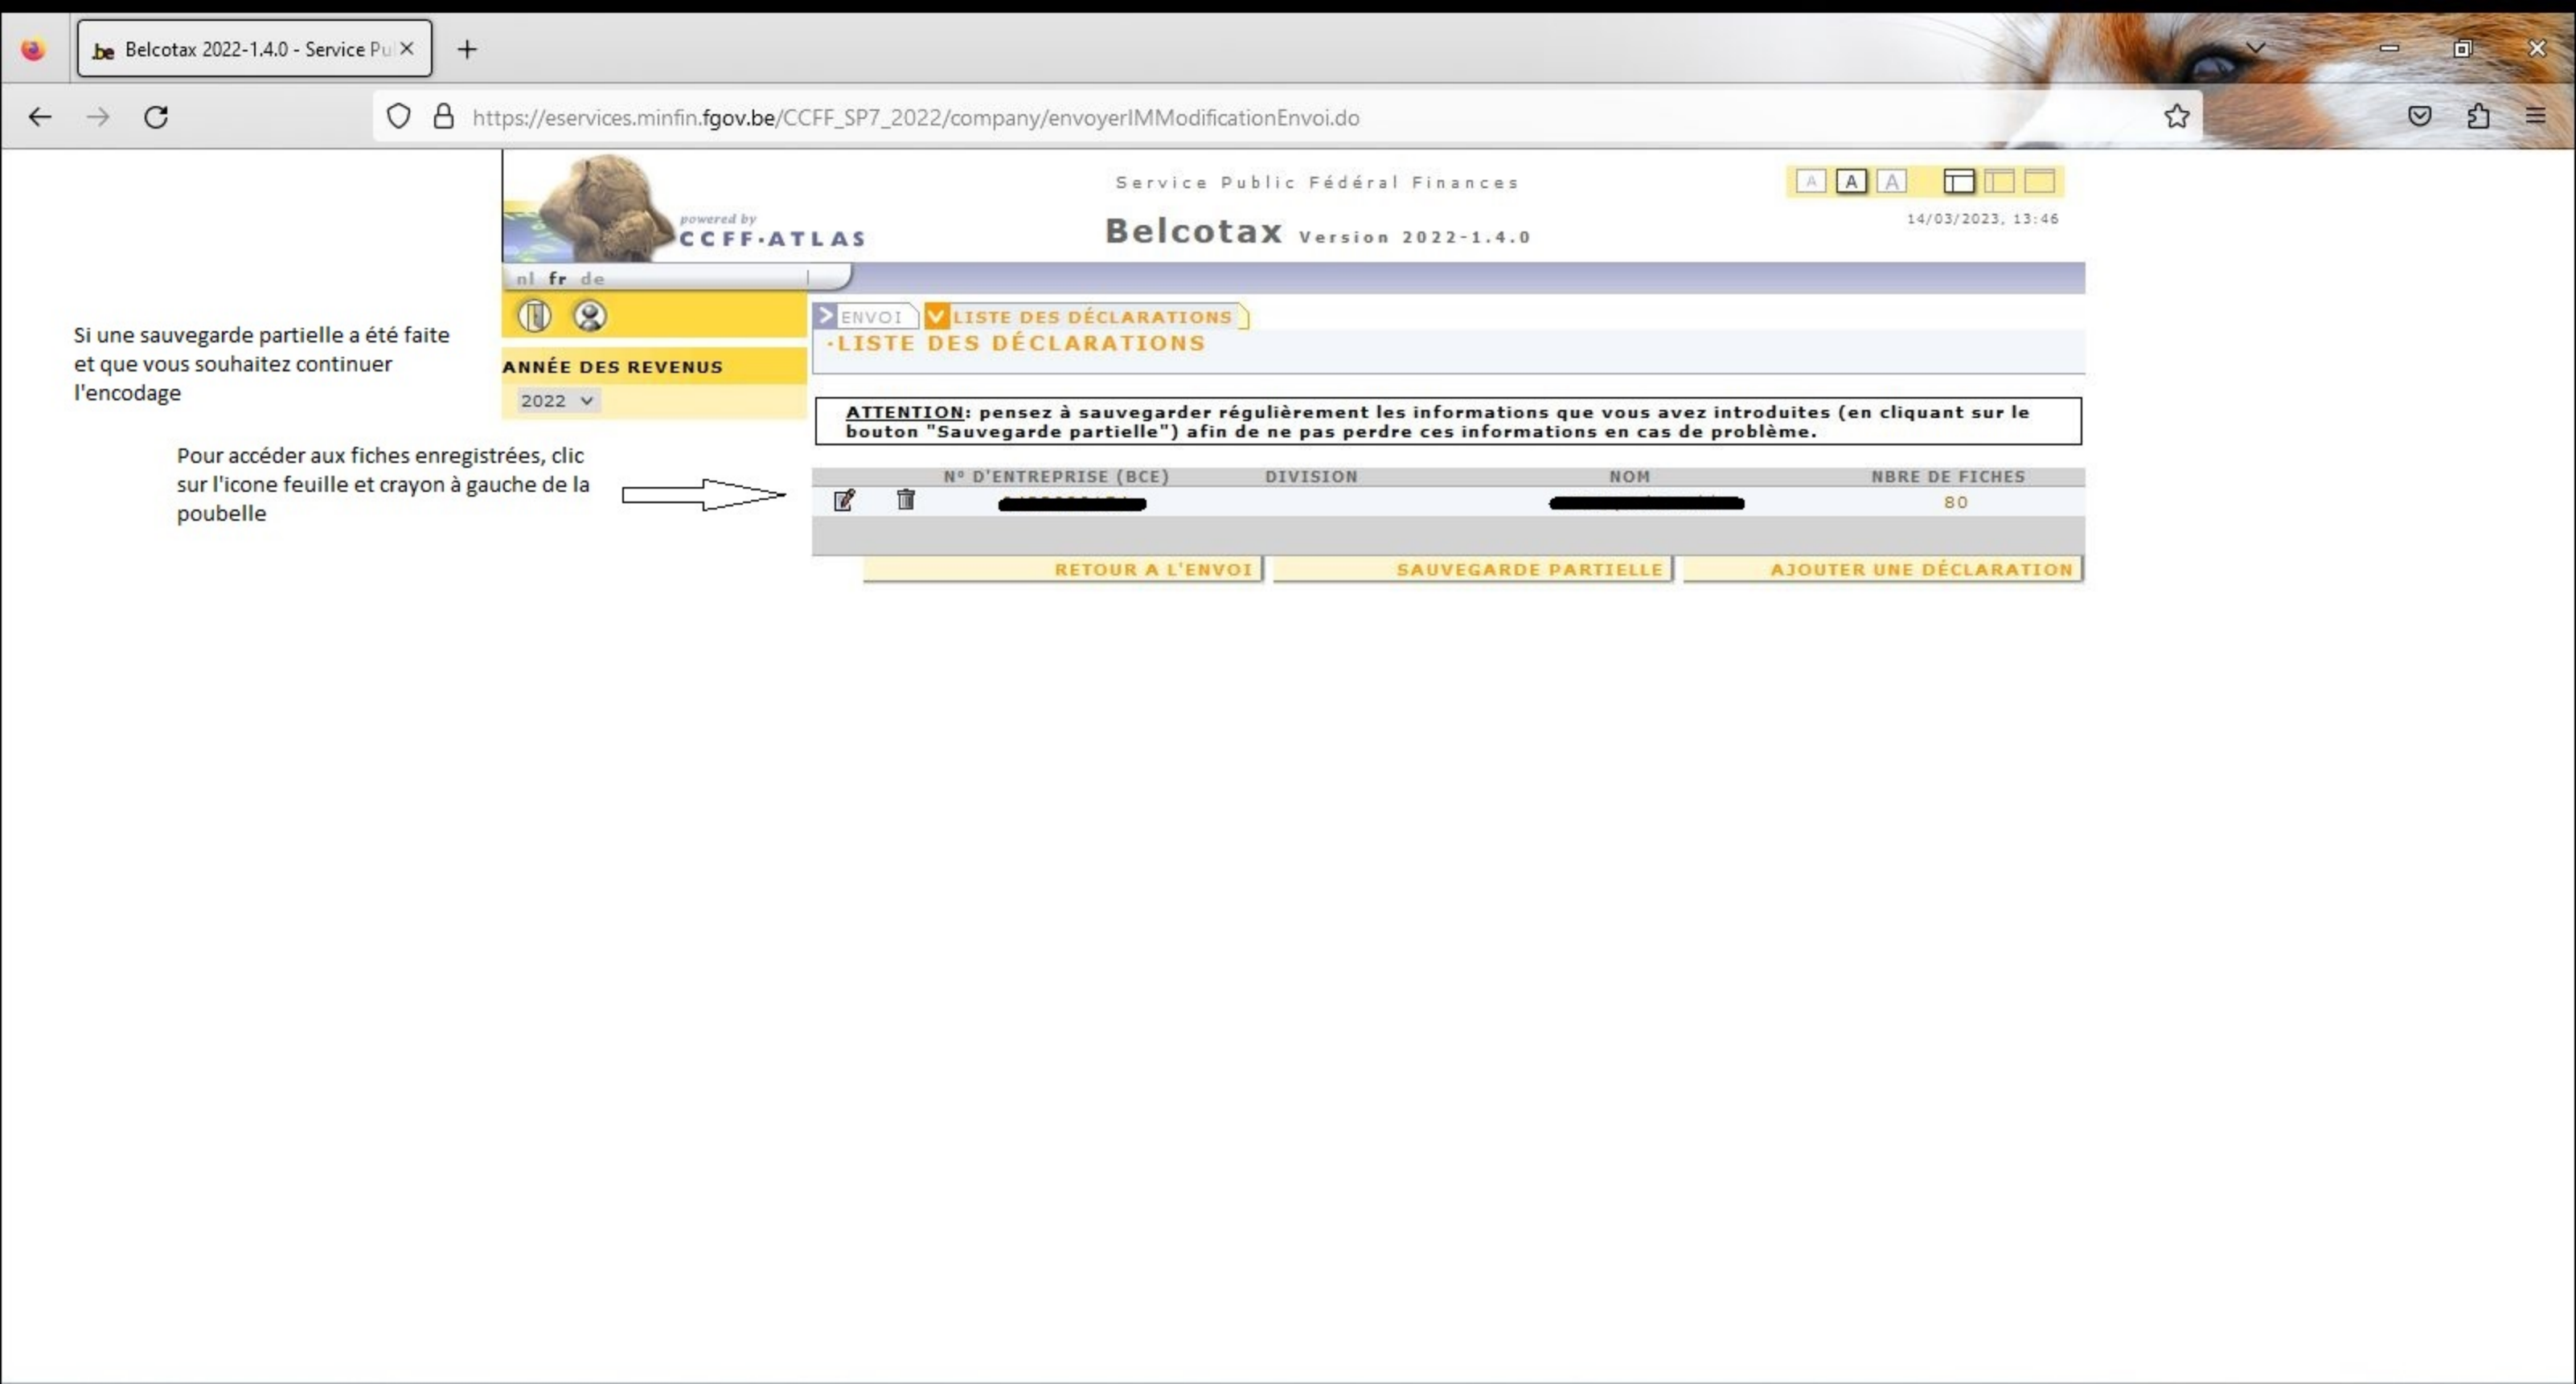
Belcotax 2022-1.4.0 - Service Pu

https://eservices.minfin.fgov.be/CCFF_SP7_2022/company/envoyerIMModificationEnvoi.do

Service Public Fédéral Finances

powered by CCFF·ATLAS

Belcotax Version 2022-1.4.0

A A A

14/03/2023, 13:46

nl fr de

ANNÉE DES REVENUS

2022

ENVOI LISTE DES DÉCLARATIONS

·LISTE DES DÉCLARATIONS

ATTENTION: pensez à sauvegarder régulièrement les informations que vous avez introduites (en cliquant sur le bouton "Sauvegarde partielle") afin de ne pas perdre ces informations en cas de problème.

| | | Nº D'ENTREPRISE (BCE) | DIVISION | NOM | NBRE DE FICHES |
|---|---|---|---|---|---|
| | | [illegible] | | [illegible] | 80 |

RETOUR A L'ENVOI SAUVEGARDE PARTIELLE AJOUTER UNE DÉCLARATION

Si une sauvegarde partielle a été faite et que vous souhaitez continuer l'encodage

Pour accéder aux fiches enregistrées, clic sur l'icone feuille et crayon à gauche de la poubelle